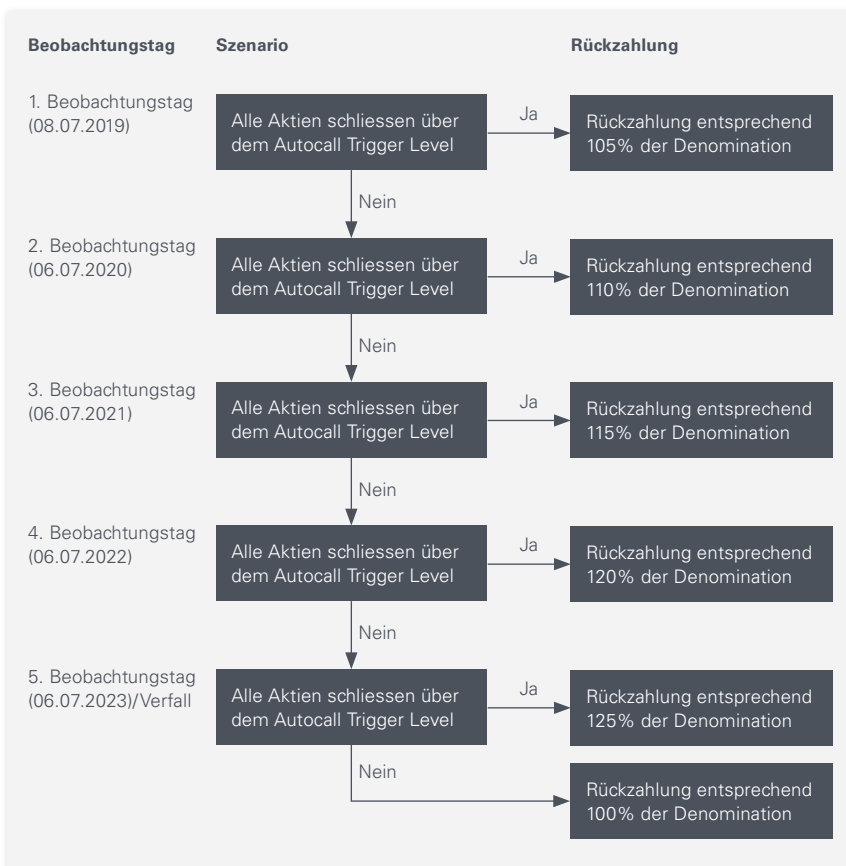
Beobachtungstag

Szenario

Rückzahlung

1. Beobachtungstag (08.07.2019)

Alle Aktien schliessen über dem Autocall Trigger Level

Ja

Rückzahlung entsprechend 105% der Denomination

Nein

2. Beobachtungstag (06.07.2020)

Alle Aktien schliessen über dem Autocall Trigger Level

Ja

Rückzahlung entsprechend 110% der Denomination

Nein

3. Beobachtungstag (06.07.2021)

Alle Aktien schliessen über dem Autocall Trigger Level

Ja

Rückzahlung entsprechend 115% der Denomination

Nein

4. Beobachtungstag (06.07.2022)

Alle Aktien schliessen über dem Autocall Trigger Level

Ja

Rückzahlung entsprechend 120% der Denomination

Nein

5. Beobachtungstag (06.07.2023)/Verfall

Alle Aktien schliessen über dem Autocall Trigger Level

Ja

Rückzahlung entsprechend 125% der Denomination

Nein

Rückzahlung entsprechend 100% der Denomination